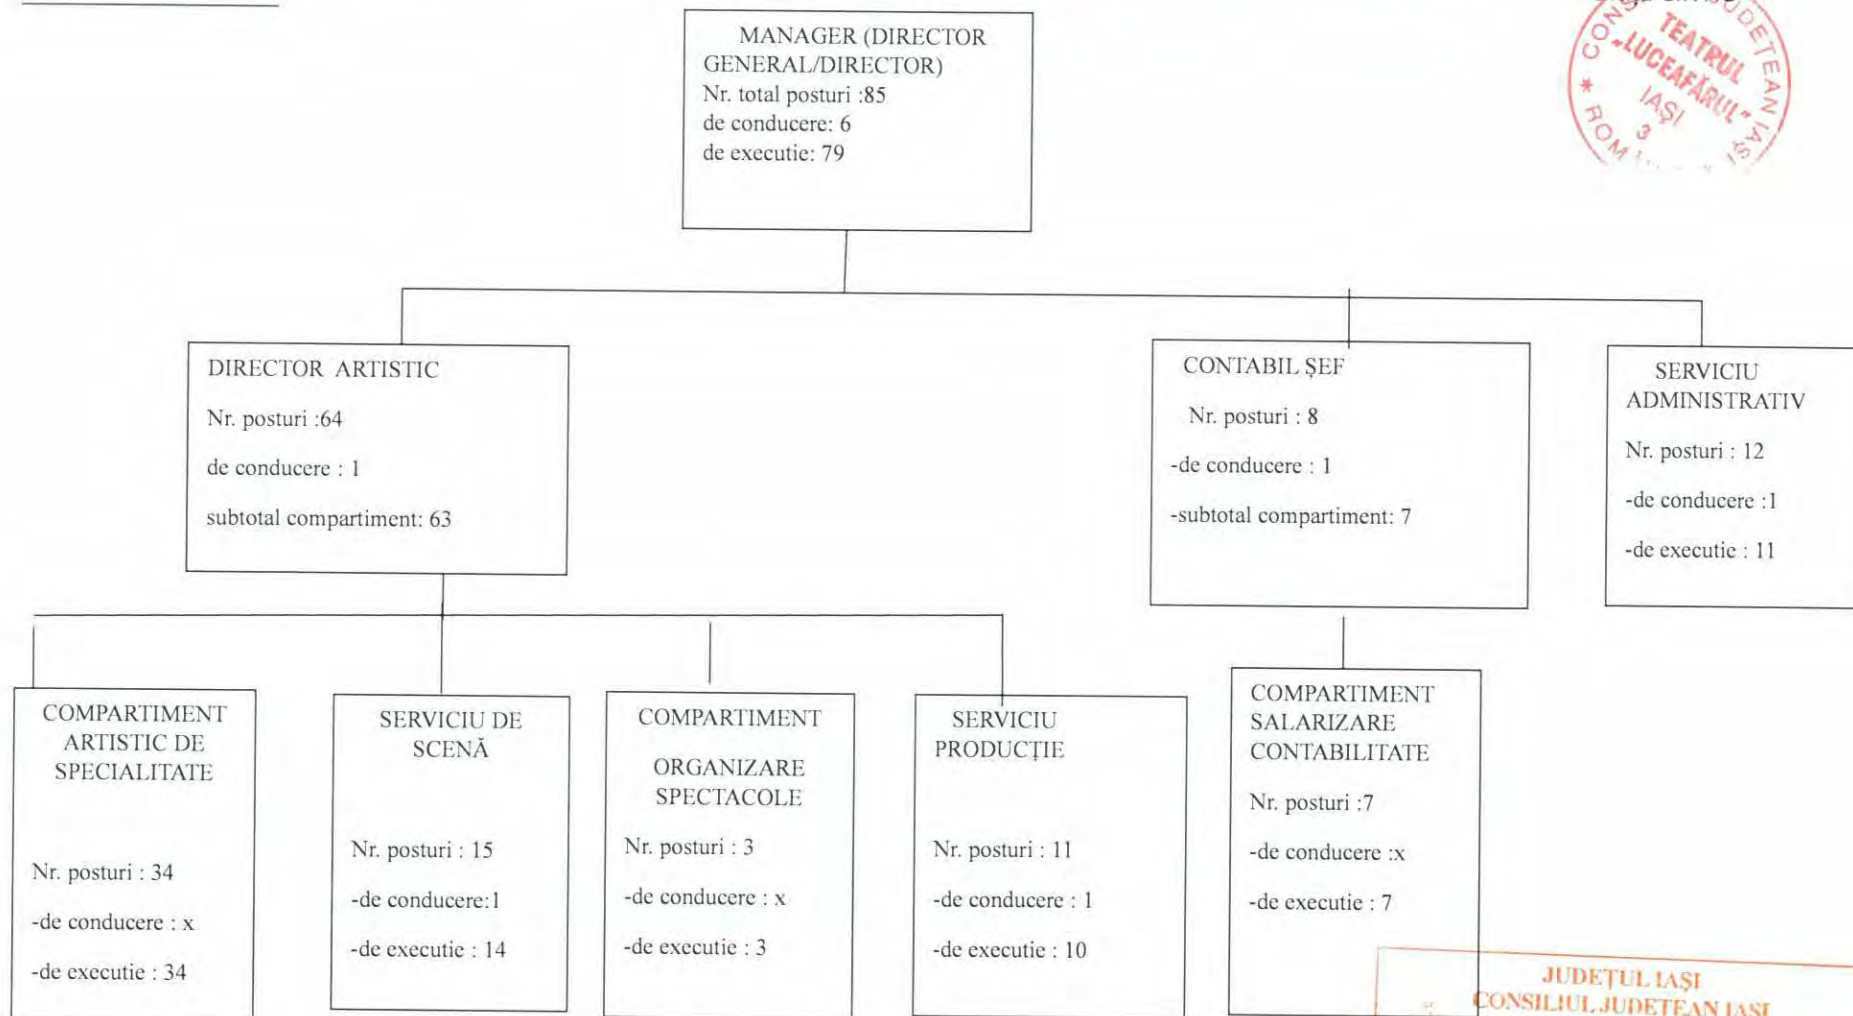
MANAGER (DIRECTOR GENERAL/DIRECTOR)
Nr. total posturi :85
de conducere: 6
de executie: 79

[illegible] TEATRUL „LUCEAFĂRUL" IAȘI 3 ROM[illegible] IAȘI

DIRECTOR ARTISTIC
Nr. posturi :64
de conducere : 1
subtotal compartiment: 63

CONTABIL ȘEF
Nr. posturi : 8
-de conducere : 1
-subtotal compartiment: 7

SERVICIU ADMINISTRATIV
Nr. posturi : 12
-de conducere :1
-de executie : 11

COMPARTIMENT ARTISTIC DE SPECIALITATE
Nr. posturi : 34
-de conducere : x
-de executie : 34

SERVICIU DE SCENĂ
Nr. posturi : 15
-de conducere:1
-de executie : 14

COMPARTIMENT ORGANIZARE SPECTACOLE
Nr. posturi : 3
-de conducere : x
-de executie : 3

SERVICIU PRODUCȚIE
Nr. posturi : 11
-de conducere : 1
-de executie : 10

COMPARTIMENT SALARIZARE CONTABILITATE
Nr. posturi :7
-de conducere :x
-de executie : 7

JUDEȚUL IAȘI
CONSILIUL JUDEȚEAN IAȘI